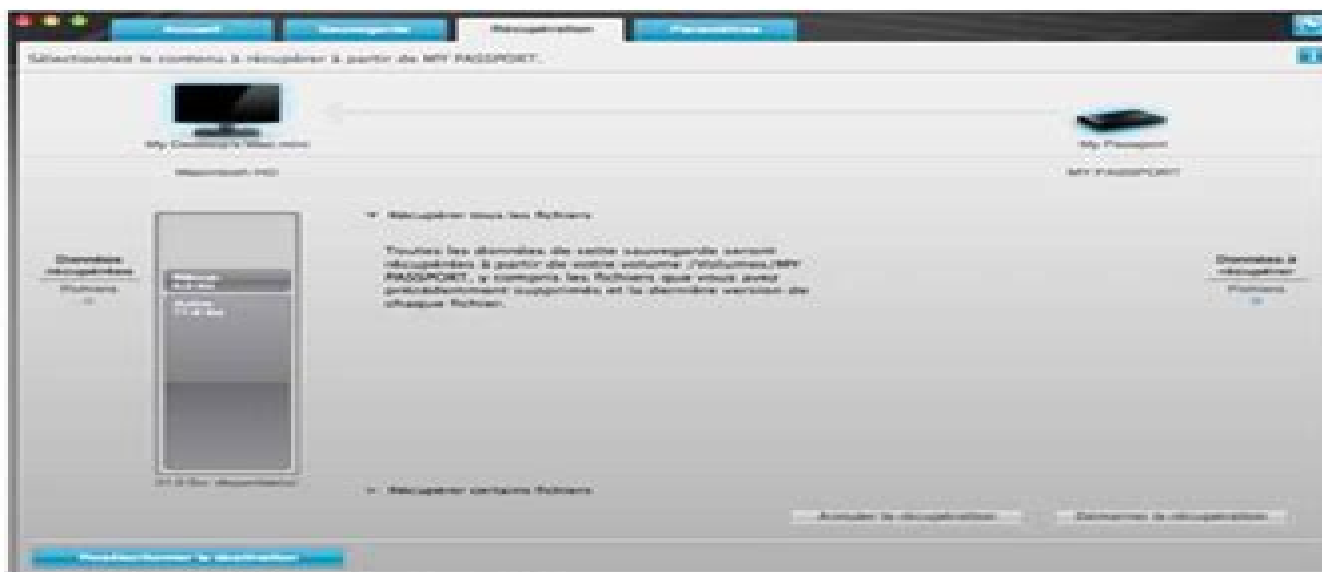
Accueil | Sauvegarde | Récupération | Paramètres

Sélectionnez le contenu à récupérer à partir de MY PASSPORT.

My Desktop's Mac mini

Macintosh HD

My Passport

MY PASSPORT

▾ Récupérer tous les fichiers

Toutes les données de cette sauvegarde seront récupérées à partir de votre volume /Volumes/MY PASSPORT, y compris les fichiers que vous avez précédemment supprimés et la dernière version de chaque fichier.

Données récupérées
Fichiers
0

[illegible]
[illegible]

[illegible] disponible

Données à récupérer
Fichiers
0

▸ Récupérer certains fichiers

Annuler la récupération

Démarrer la récupération

Sélectionner la destination